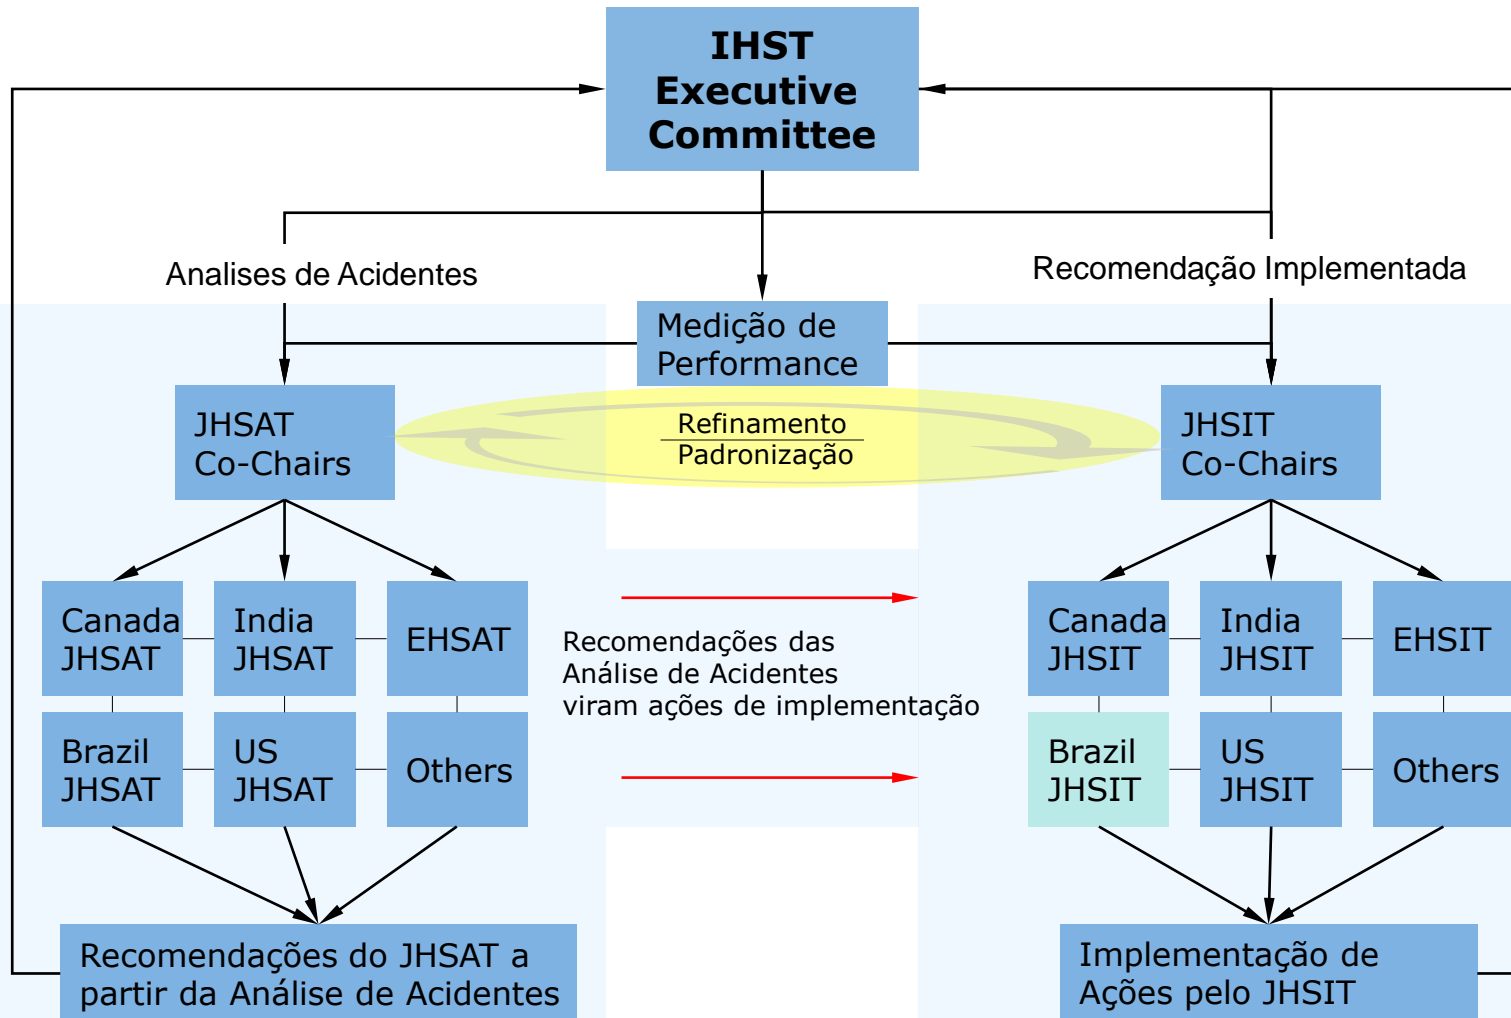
IHST Executive Committee

Analises de Acidentes

Recomendação Implementada

Medição de Performance

JHSAT Co-Chairs

Refinamento
Padronização

JHSIT Co-Chairs

Canada JHSAT

India JHSAT

EHSAT

Brazil JHSAT

US JHSAT

Others

Recomendações das Análise de Acidentes viram ações de implementação

Canada JHSIT

India JHSIT

EHSIT

Brazil JHSIT

US JHSIT

Others

Recomendações do JHSAT a partir da Análise de Acidentes

Implementação de Ações pelo JHSIT